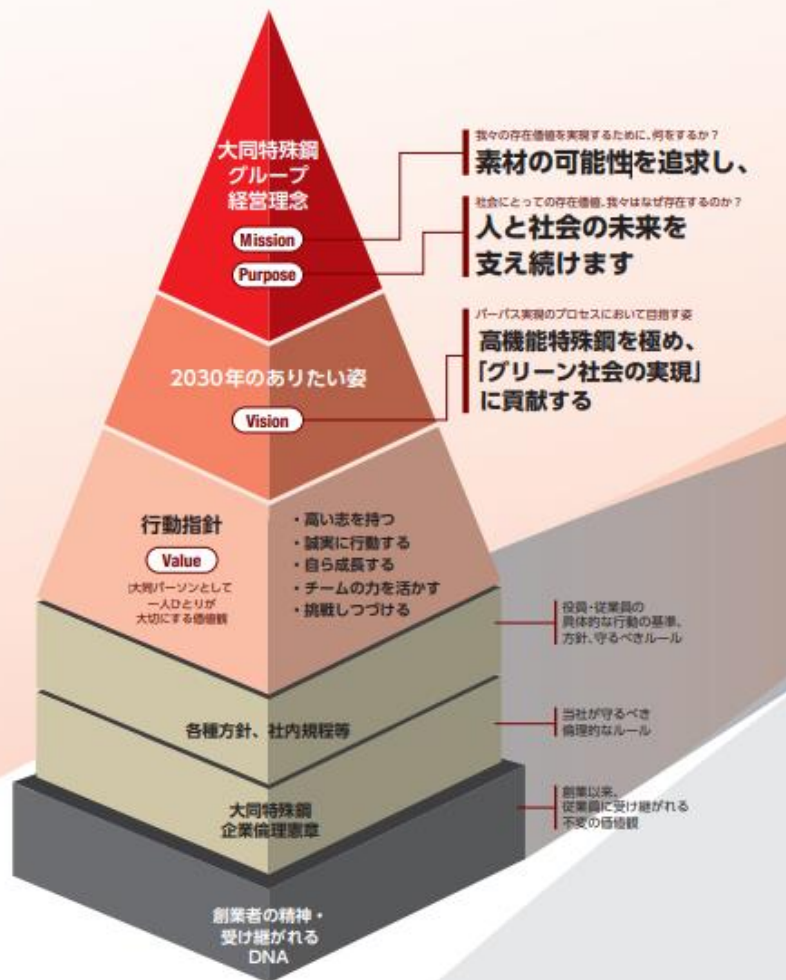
大同特殊鋼
グループ
経営理念

Mission

Purpose

我々の存在価値を実現するために、何をするか？
素材の可能性を追求し、

社会にとっての存在価値。我々はなぜ存在するのか？
人と社会の未来を
支え続けます

2030年のありたい姿

Vision

パーパス実現のプロセスにおいて目指す姿
高機能特殊鋼を極め、
「グリーン社会の実現」
に貢献する

行動指針

Value

(大同パーソンとして
一人ひとりが
大切にする価値観

・高い志を持つ
・誠実に行動する
・自ら成長する
・チームの力を活かす
・挑戦しつづける

役員・従業員の
具体的な行動の基準、
方針、守るべきルール

各種方針、社内規程等

当社が守るべき
倫理的なルール

大同特殊鋼
企業倫理憲章

創業以来、
従業員に受け継がれる
不変の価値観

創業者の精神・
受け継がれる
DNA